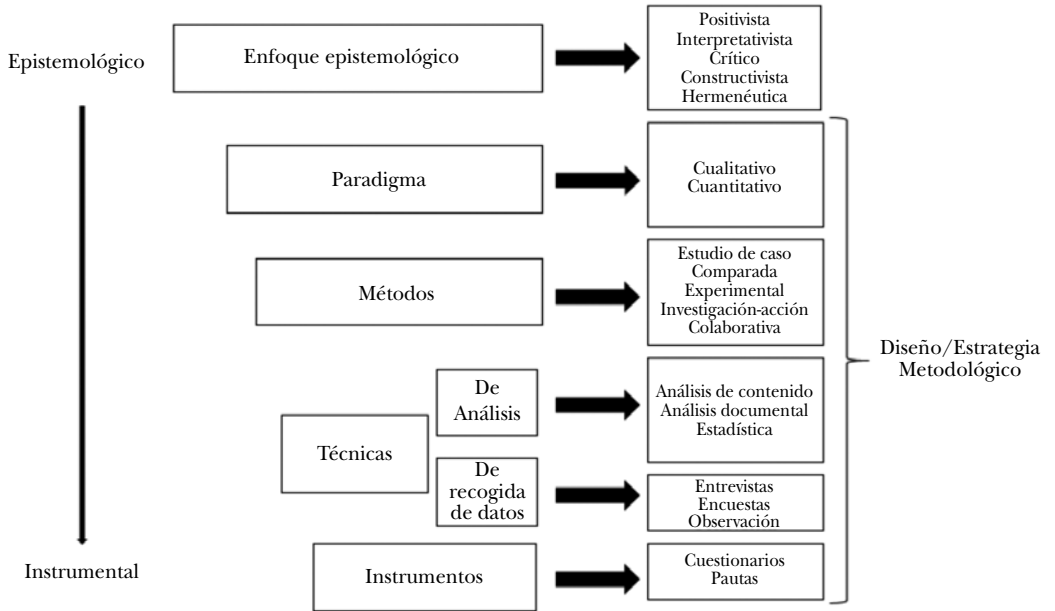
Epistemológico

Enfoque epistemológico

Positivista
Interpretativista
Crítico
Constructivista
Hermenéutica

Paradigma

Cualitativo
Cuantitativo

Métodos

Estudio de caso
Comparada
Experimental
Investigación-acción
Colaborativa

Técnicas

De Análisis

Análisis de contenido
Análisis documental
Estadística

De recogida de datos

Entrevistas
Encuestas
Observación

Instrumental

Instrumentos

Cuestionarios
Pautas

Diseño/Estrategia Metodológico